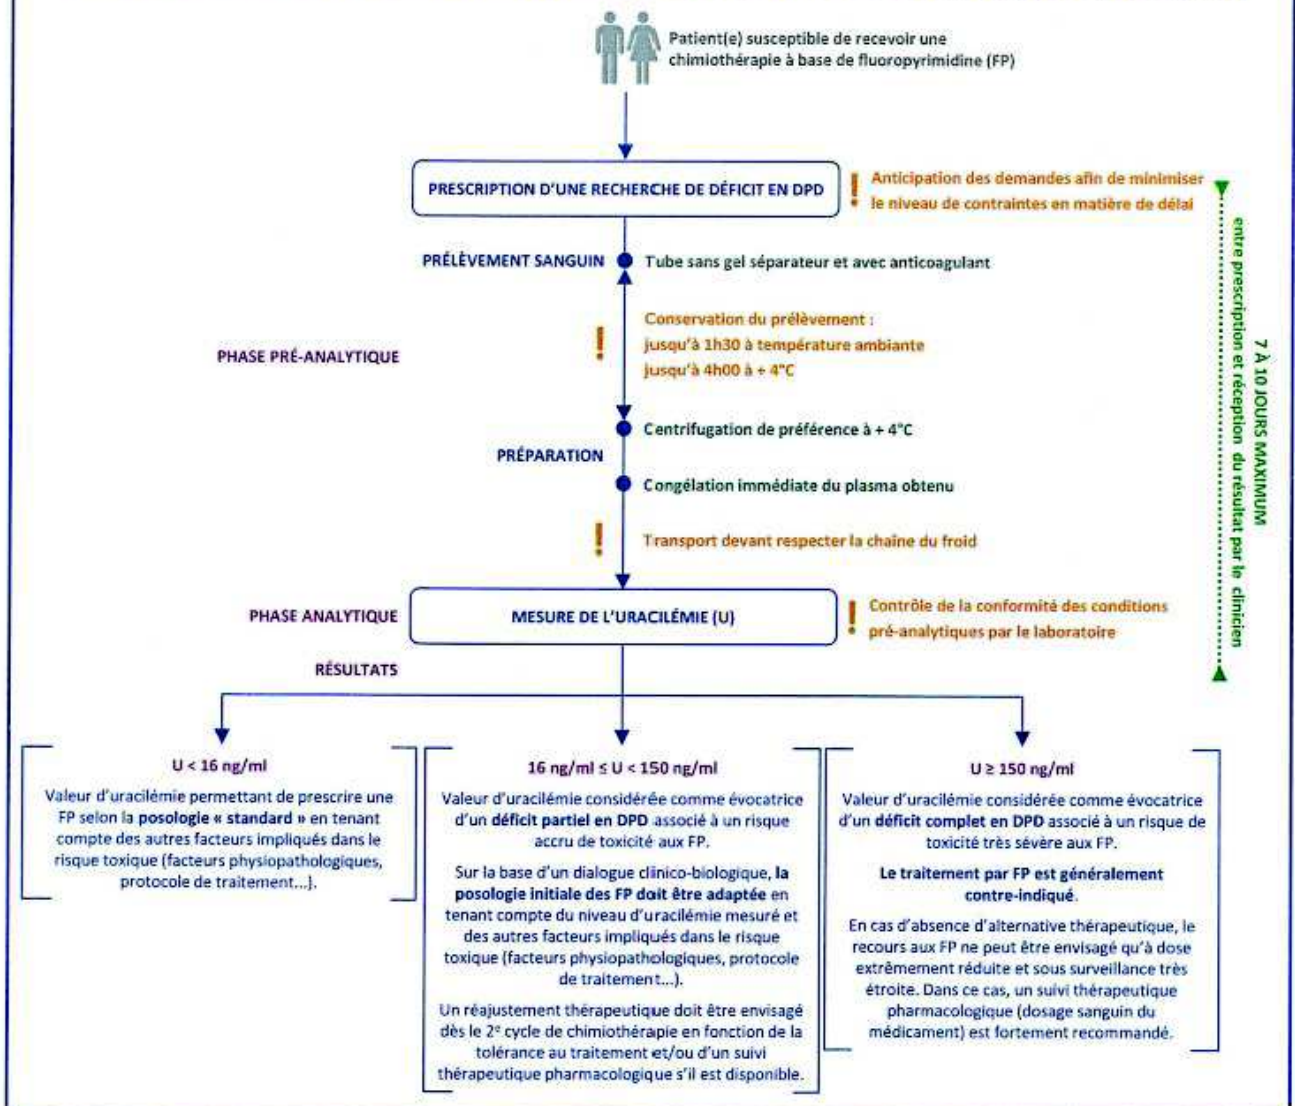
Patient(e) susceptible de recevoir une chimiothérapie à base de fluoropyrimidine (FP)

PRESCRIPTION D'UNE RECHERCHE DE DÉFICIT EN DPD

! Anticipation des demandes afin de minimiser le niveau de contraintes en matière de délai

7 À 10 JOURS MAXIMUM
entre prescription et réception du résultat par le clinicien

PRÉLÈVEMENT SANGUIN

Tube sans gel séparateur et avec anticoagulant

PHASE PRÉ-ANALYTIQUE

! Conservation du prélèvement :
jusqu'à 1h30 à température ambiante
jusqu'à 4h00 à + 4°C

PRÉPARATION

Centrifugation de préférence à + 4°C

Congélation immédiate du plasma obtenu

! Transport devant respecter la chaine du froid

PHASE ANALYTIQUE

MESURE DE L'URACILÉMIE (U)

! Contrôle de la conformité des conditions pré-analytiques par le laboratoire

RÉSULTATS

U < 16 ng/ml

Valeur d'uracilémie permettant de prescrire une FP selon la posologie « standard » en tenant compte des autres facteurs impliqués dans le risque toxique (facteurs physiopathologiques, protocole de traitement...).

16 ng/ml ≤ U < 150 ng/ml

Valeur d'uracilémie considérée comme évocatrice d'un déficit partiel en DPD associé à un risque accru de toxicité aux FP.

Sur la base d'un dialogue clinico-biologique, la posologie initiale des FP doit être adaptée en tenant compte du niveau d'uracilémie mesuré et des autres facteurs impliqués dans le risque toxique (facteurs physiopathologiques, protocole de traitement...).

Un réajustement thérapeutique doit être envisagé dès le 2$^e$ cycle de chimiothérapie en fonction de la tolérance au traitement et/ou d'un suivi thérapeutique pharmacologique s'il est disponible.

U ≥ 150 ng/ml

Valeur d'uracilémie considérée comme évocatrice d'un déficit complet en DPD associé à un risque de toxicité très sévère aux FP.

Le traitement par FP est généralement contre-indiqué.

En cas d'absence d'alternative thérapeutique, le recours aux FP ne peut être envisagé qu'à dose extrêmement réduite et sous surveillance très étroite. Dans ce cas, un suivi thérapeutique pharmacologique (dosage sanguin du médicament) est fortement recommandé.